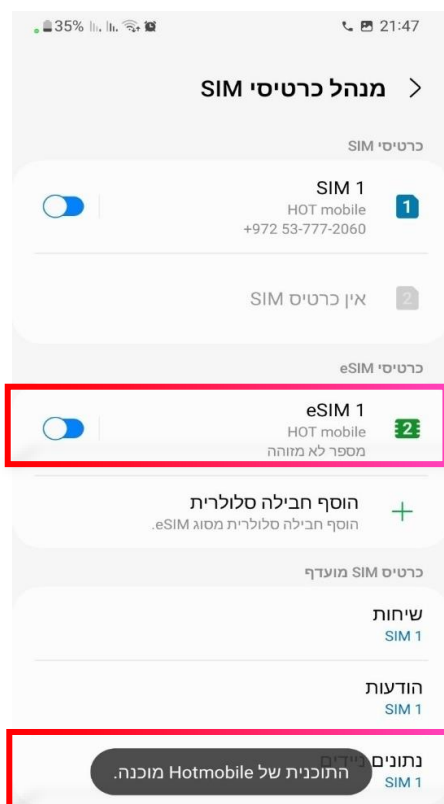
35% 21:47

מנהל כרטיסי SIM

כרטיסי SIM

1 SIM 1
HOT mobile
+972 53-777-2060

2 אין כרטיס SIM

כרטיסי eSIM

2 eSIM 1
HOT mobile
מספר לא מזוהה

+ הוסף חבילה סלולרית
הוסף חבילה סלולרית מסוג eSIM.

כרטיס SIM מועדף

שיחות
SIM 1

הודעות
SIM 1

נתונים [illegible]
SIM 1

התוכנית של Hotmobile מוכנה.